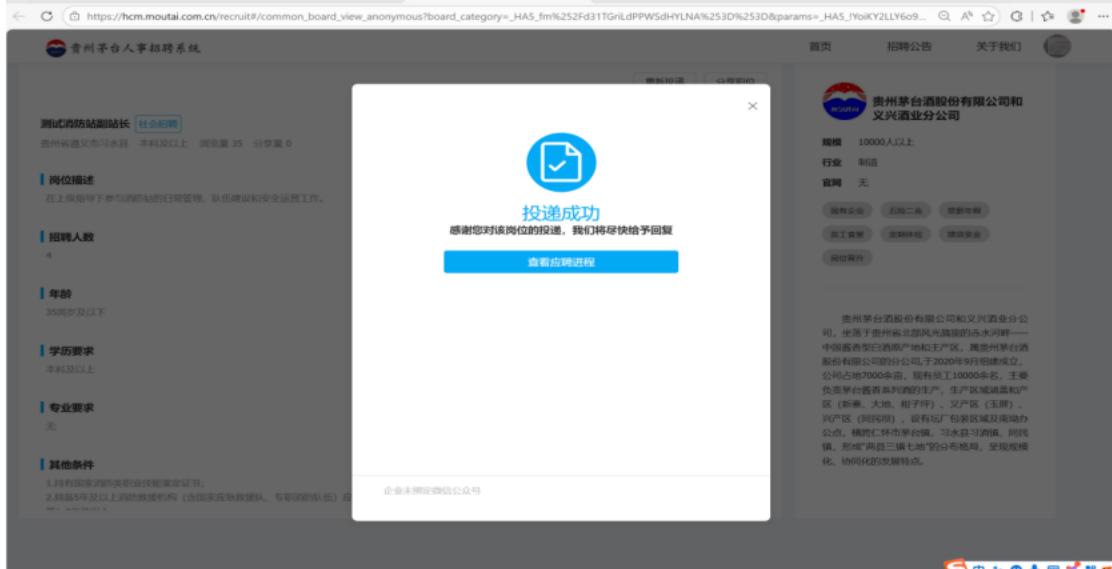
https://hcm.moutai.com.cn/recruit#/common_board_view_anonymous?board_category=_HA5_fm%252Fd31TGriLdPPWSdHYLNA%253D%253D&params=_HA5_!YoiKY2LLY6o9...

贵州茅台人事招聘系统

首页 招聘公告 关于我们

测试消防站副站长 社会招聘

贵州省遵义市习水县 本科及以上 浏览量 35 分享量 0

岗位描述

在上级指导下参与消防站的日常管理、队伍建设和安全运营工作。

招聘人数

4

年龄

35周岁及以下

学历要求

本科及以上

专业要求

无

其他条件

1.持有国家消防类职业技能鉴定证书。
2.具有5年及以上消防救援机构（含国家应急救援队、专职消防队）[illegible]

投递成功

感谢您对该岗位的投递，我们将尽快给予回复

查看应聘进程

企业未绑定微信公众号

贵州茅台酒股份有限公司和义兴酒业分公司

规模 10000人以上
行业 制造
官网 无

国有企业 五险二金 带薪年假 员工食堂 定期体检 降温安全 岗位晋升

贵州茅台酒股份有限公司和义兴酒业分公司，坐落于贵州省北部风光旖旎的赤水河畔——中国酱香型白酒原产地和主产区，属贵州茅台酒股份有限公司的分公司，于2020年9月组建成立。公司占地7000余亩，现有员工10000余名，主要负责茅台酱香系列酒的生产，生产区域涵盖和产区（新寨、大地、柏子坪）、义产区（玉屏）、兴产区（同民坝），设有坛厂包装区域及南端办公点，横跨仁怀市茅台镇、习水县习酒镇、同民镇，形成"两县三镇七地"的分布格局，呈现规模化、协同化的发展特点。